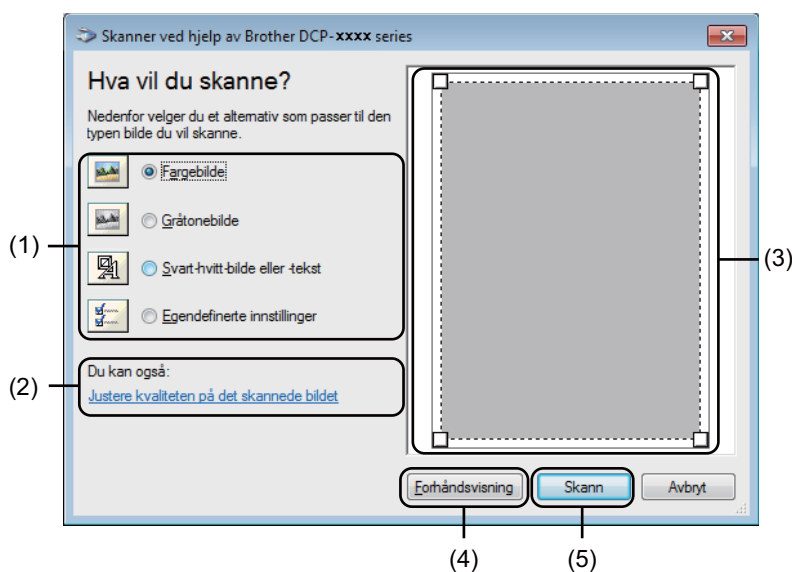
Skanner ved hjelp av Brother DCP-xxxx series

Hva vil du skanne?

Nedenfor velger du et alternativ som passer til den typen bilde du vil skanne.

Fargebilde

Gråtonebilde

Svart-hvitt-bilde eller -tekst

Egendefinerte innstillinger

Du kan også:

Justere kvaliteten på det skannede bildet

Forhåndsvisning

Skann

Avbryt

(1)

(2)

(3)

(4)

(5)